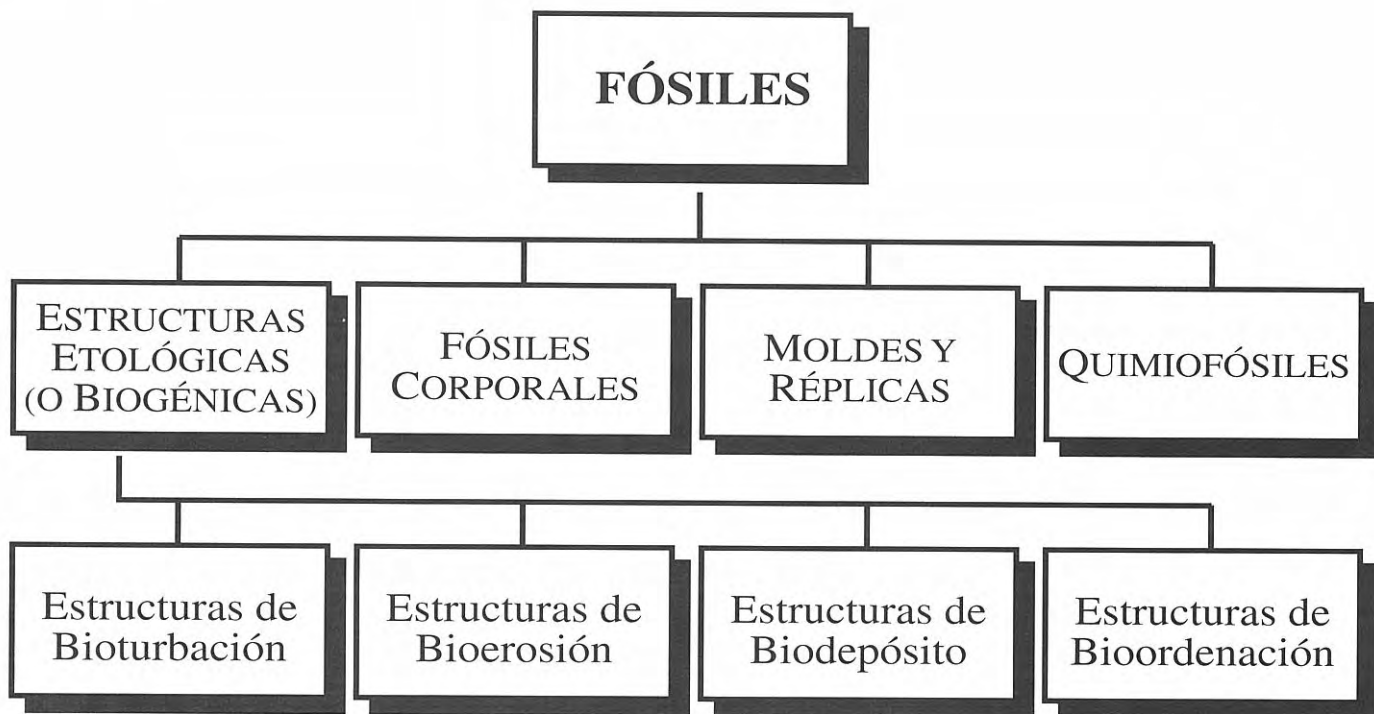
FÓSILES

ESTRUCTURAS ETOLÓGICAS (O BIOGÉNICAS)

FÓSILES CORPORALES

MOLDES Y RÉPLICAS

QUIMIOFÓSILES

Estructuras de Bioturbación

Estructuras de Bioerosión

Estructuras de Biodepósito

Estructuras de Bioordenación